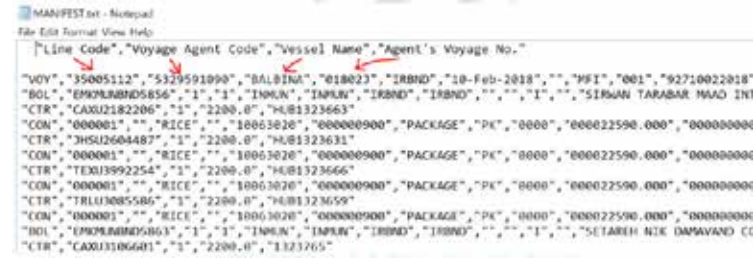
MANIFEST.txt - Notepad
File Edit Format View Help
"Line Code","Voyage Agent Code","Vessel Name","Agent's Voyage No."

"VOY","35005112","5329591090","BALBINA","018023","IRBND","10-Feb-2018","","MFI","001","92710022018"
"BOL","EMKMUNBND5856","1","1","INMUN","INMUN","IRBND","IRBND","","","1","","SIRWAN TARABAR MAAD INT
"CTR","CAXU2182206","1","2200.0","HUB1323663"
"CON","000001","","RICE","","10063020","000000900","PACKAGE","PK","0000","000022590.000","00000000
"CTR","JHSU2604487","1","2200.0","HUB1323631"
"CON","000001","","RICE","","10063020","000000900","PACKAGE","PK","0000","000022590.000","00000000
"CTR","TEXU3992254","1","2200.0","HUB1323666"
"CON","000001","","RICE","","10063020","000000900","PACKAGE","PK","0000","000022590.000","00000000
"CTR","TRLU3085586","1","2200.0","HUB1323659"
"CON","000001","","RICE","","10063020","000000900","PACKAGE","PK","0000","000022590.000","00000000
"BOL","EMKMUNBND5863","1","1","INMUN","INMUN","IRBND","IRBND","","","1","","SETAREH NIK DAMAVAND CO
"CTR","CAXU3106601","1","2200.0","1323765"